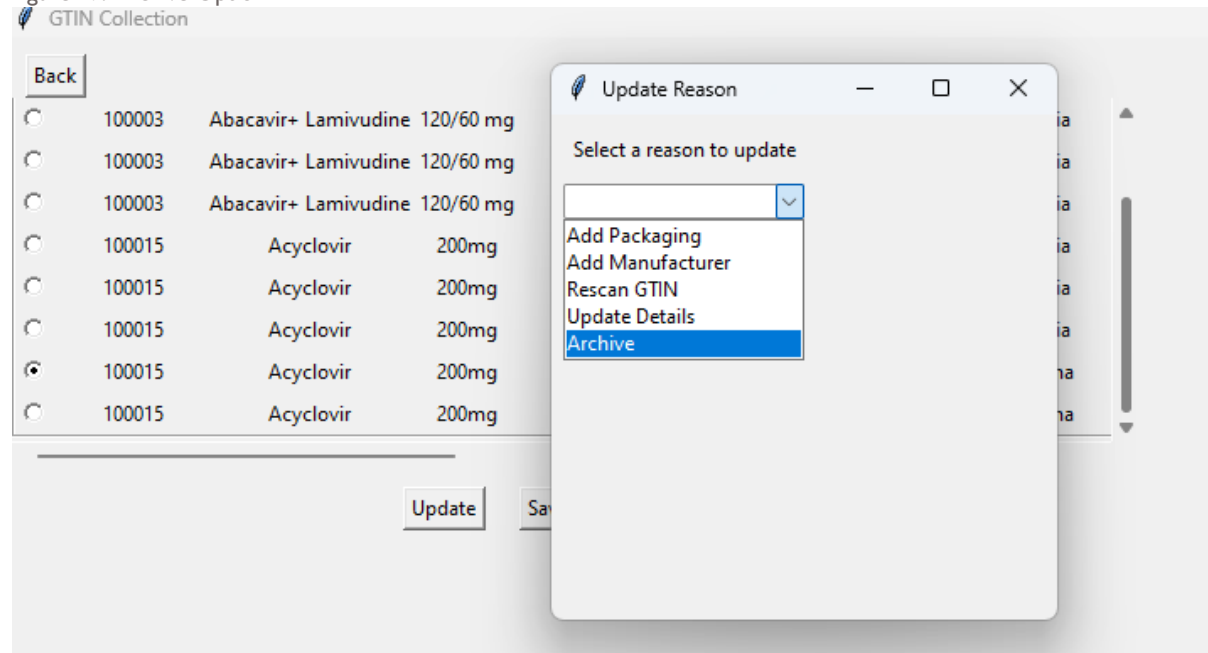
GTIN Collection

Back

| | | | |
|---|---|---|---|
| 100003 | Abacavir+ Lamivudine | 120/60 mg | ia |
| 100003 | Abacavir+ Lamivudine | 120/60 mg | ia |
| 100003 | Abacavir+ Lamivudine | 120/60 mg | ia |
| 100015 | Acyclovir | 200mg | ia |
| 100015 | Acyclovir | 200mg | ia |
| 100015 | Acyclovir | 200mg | ia |
| 100015 | Acyclovir | 200mg | na |
| 100015 | Acyclovir | 200mg | na |

Update Sa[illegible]

Update Reason

Select a reason to update

Add Packaging
Add Manufacturer
Rescan GTIN
Update Details
Archive